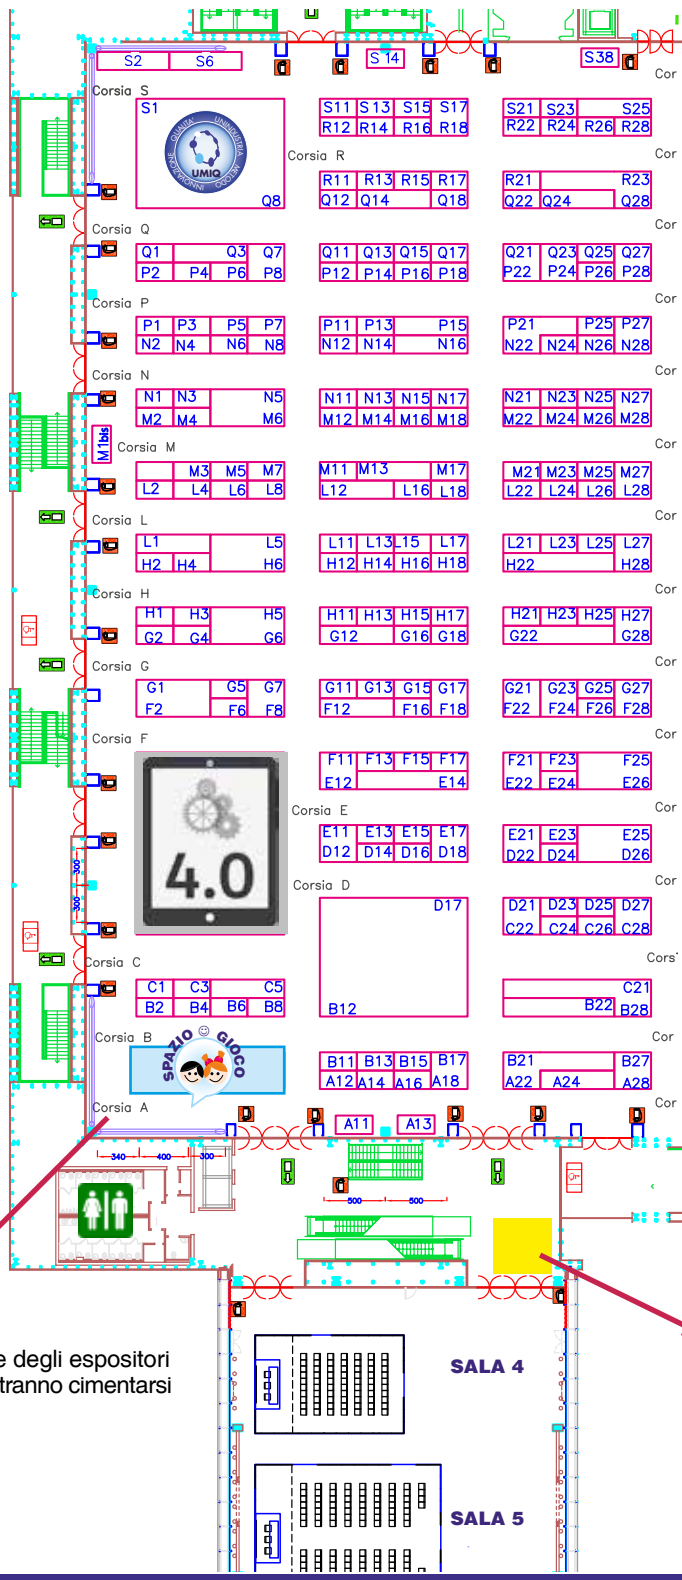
S2 S6 S14 S38
Corsia S
S1
UMIQ QUALITÀ UNINDUSTRIA INNOVAZIONE
Q8
Corsia R
S11 S13 S15 S17
R12 R14 R16 R18
S21 S23 S25
R22 R24 R26 R28
Cor
R11 R13 R15 R17
Q12 Q14 Q18
R21 R23
Q22 Q24 Q28
Cor
Corsia Q
Q1 Q3 Q7
P2 P4 P6 P8
Q11 Q13 Q15 Q17
P12 P14 P16 P18
Q21 Q23 Q25 Q27
P22 P24 P26 P28
Cor
Corsia P
P1 P3 P5 P7
N2 N4 N6 N8
P11 P13 P15
N12 N14 N16
P21 P25 P27
N22 N24 N26 N28
Cor
Corsia N
N1 N3 N5
M2 M4 M6
N11 N13 N15 N17
M12 M14 M16 M18
N21 N23 N25 N27
M22 M24 M26 M28
Cor
M1bis
Corsia M
M3 M5 M7
L2 L4 L6 L8
M11 M13 M17
L12 L16 L18
M21 M23 M25 M27
L22 L24 L26 L28
Cor
Corsia L
L1 L5
H2 H4 H6
L11 L13 L15 L17
H12 H14 H16 H18
L21 L23 L25 L27
H22 H28
Cor
Corsia H
H1 H3 H5
G2 G4 G6
H11 H13 H15 H17
G12 G16 G18
H21 H23 H25 H27
G22 G28
Cor
Corsia G
G1 G5 G7
F2 F6 F8
G11 G13 G15 G17
F12 F16 F18
G21 G23 G25 G27
F22 F24 F26 F28
Cor
Corsia F
4.0
F11 F13 F15 F17
E12 E14
F21 F23 F25
E22 E24 E26
Cor
Corsia E
E11 E13 E15 E17
D12 D14 D16 D18
E21 E23 E25
D22 D24 D26
Cor
300
300
Corsia D
D17
B12
D21 D23 D25 D27
C22 C24 C26 C28
Cors
Corsia C
C1 C3 C5
B2 B4 B6 B8
C21
B22 B28
Corsia B
SPAZIO GIOCO
B11 B13 B15 B17
A12 A14 A16 A18
B21 B27
A22 A24 A28
Cor
Corsia A
A11 A13
Cor
340 400 300
500 500
e degli espositori
tranno cimentarsi
SALA 4
SALA 5